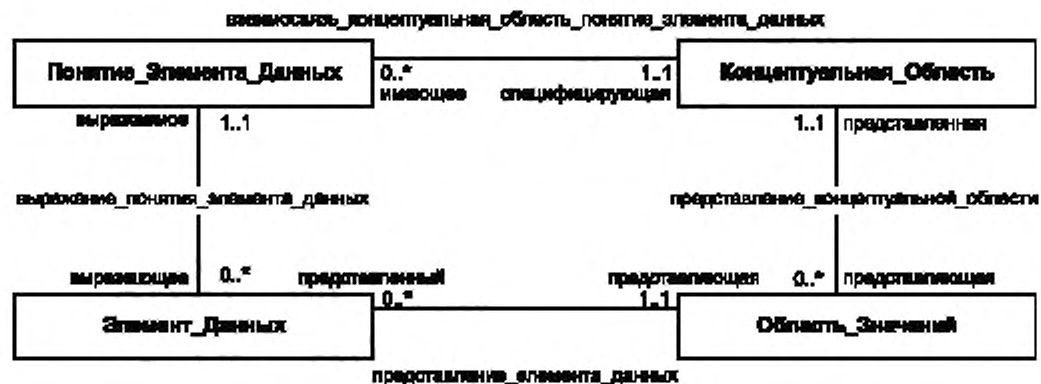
взаимосвязь_концептуальная_область_понятие_элемента_данных

Понятие_Элемента_Данных

0..*
имеющее

1..1
специфицирующая

Концептуальная_Область

выражаемое

1..1

1..1

представленная

выражение_понятия_элемента_данных

представление_концептуальной_области

выражающее

0..*

представленный

представляющая

0..*

представляющая

0..*

1..1

Элемент_Данных

Область_Значений

представление_элемента_данных